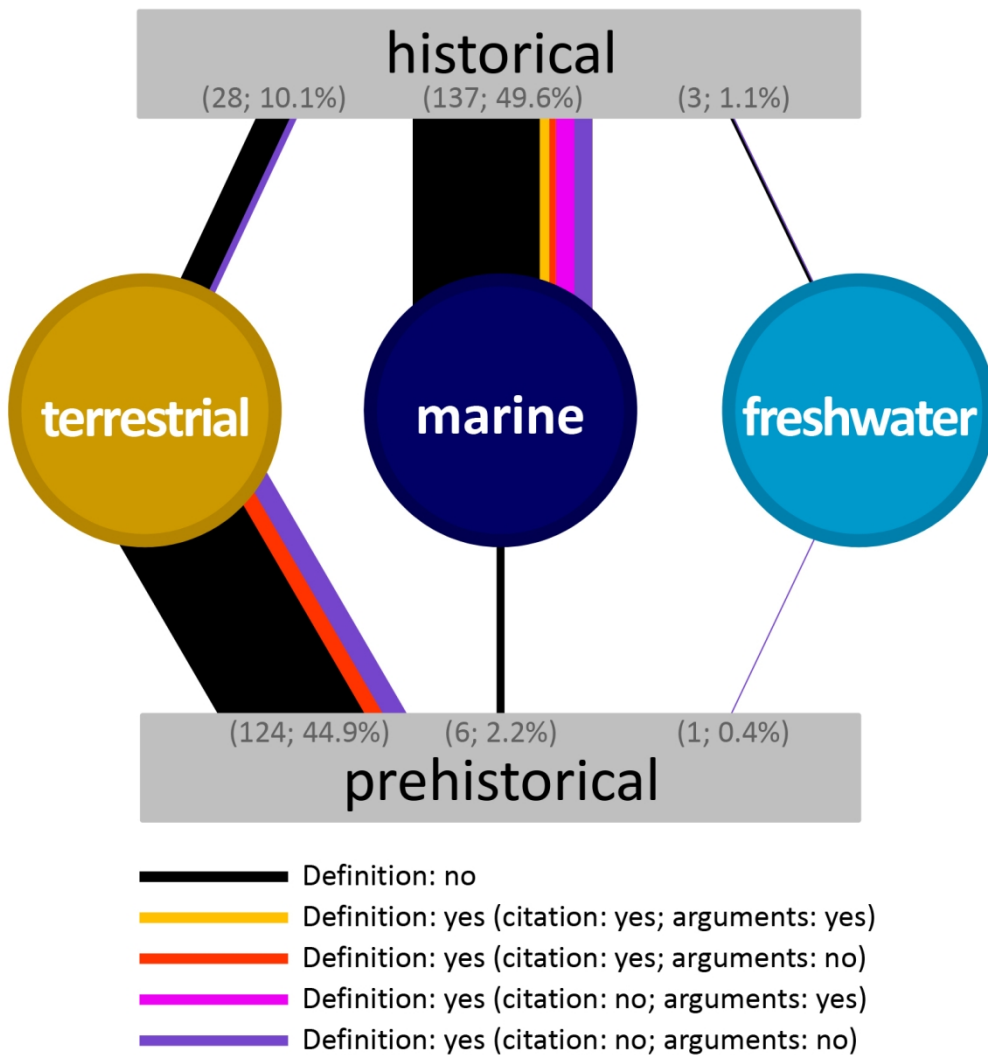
historical

(28; 10.1%) (137; 49.6%) (3; 1.1%)

terrestrial

marine

freshwater

(124; 44.9%) (6; 2.2%) (1; 0.4%)

prehistorical

Definition: no

Definition: yes (citation: yes; arguments: yes)

Definition: yes (citation: yes; arguments: no)

Definition: yes (citation: no; arguments: yes)

Definition: yes (citation: no; arguments: no)